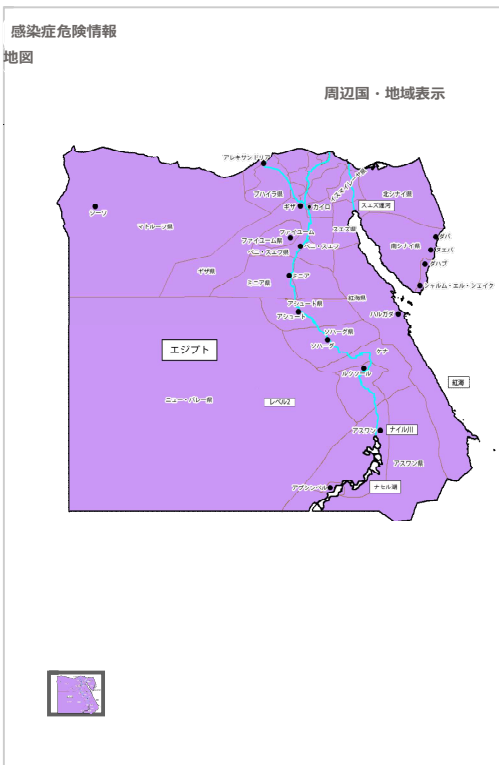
感染症危険情報

地図

周辺国・地域表示

アレキサンドリア
ブハイラ県
ギザ
カイロ
スエズ運河
北シナイ県
イスマイリーヤ県
シーワ
マトルーフ県
スエズ県
ファイユーム
ファイユーム県
ベニ・スエフ
ベニ・スエフ県
南シナイ県
ダハブ
ヌエバ
ダハブ
シャルム・エル・シェイク
ギザ県
ミニア
ミニア県
アシュート県
アシュート
紅海県
ハルガダ
ソハーグ県
ソハーグ
ケナ
ルクソール
エジプト
紅海
ニュー・バレー県
レベル2
アスワン
ナイル川
アスワン県
アブシンベル
ナセル湖